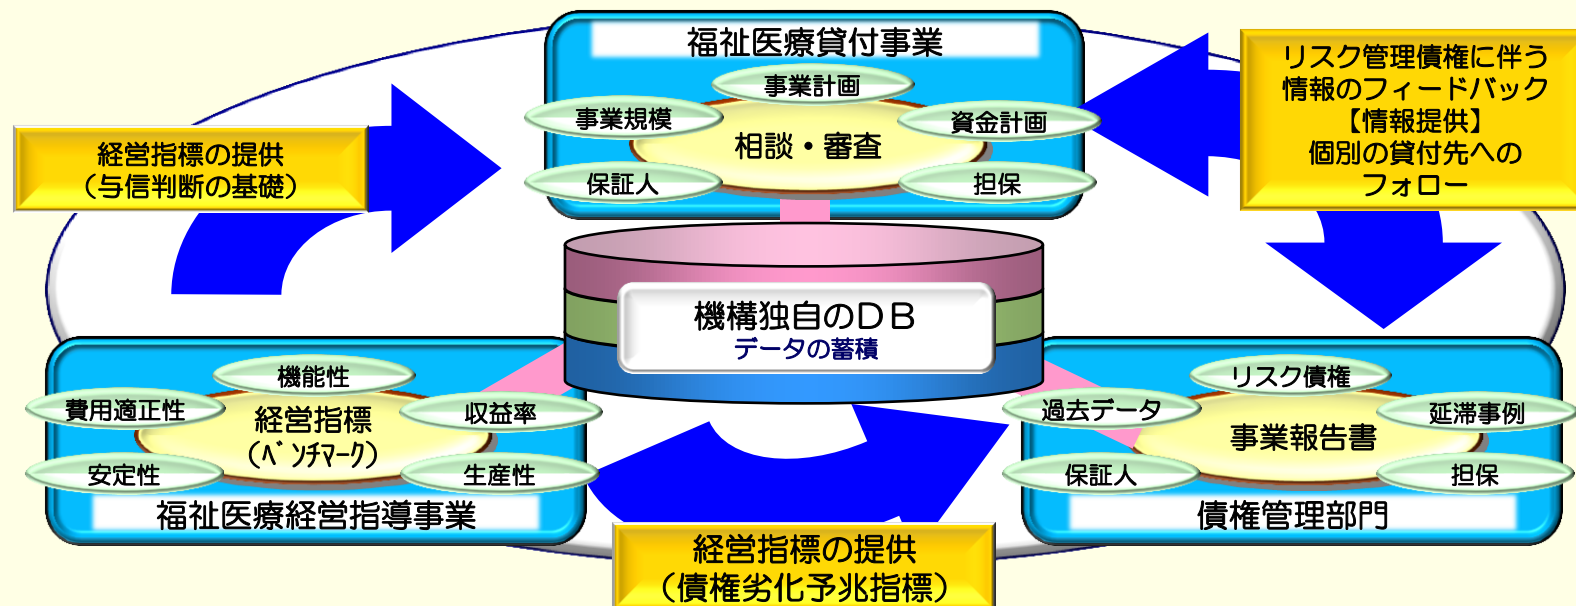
福祉医療貸付事業

事業計画
事業規模
相談・審査
資金計画
保証人
担保

経営指標の提供
（与信判断の基礎）

リスク管理債権に伴う
情報のフィードバック
【情報提供】
個別の貸付先への
フォロー

機構独自のＤＢ
データの蓄積

機能性
費用適正性
経営指標
（ベンチマーク）
収益率
安定性
生産性
福祉医療経営指導事業

リスク債権
過去データ
事業報告書
延滞事例
保証人
担保
債権管理部門

経営指標の提供
（債権劣化予兆指標）